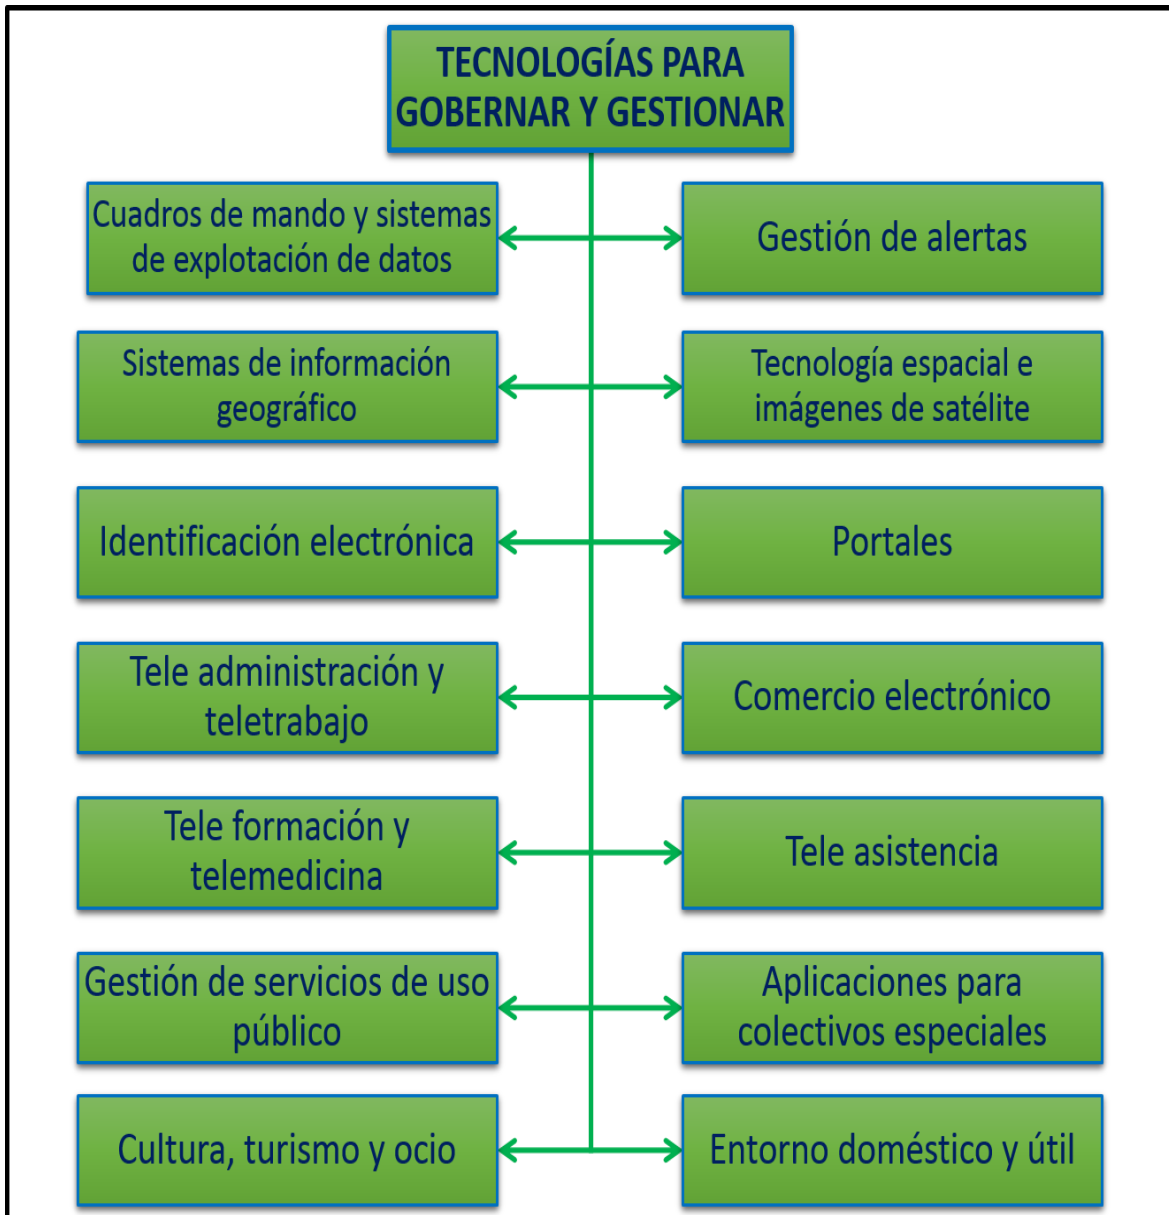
TECNOLOGÍAS PARA GOBERNAR Y GESTIONAR

Cuadros de mando y sistemas de explotación de datos

Gestión de alertas

Sistemas de información geográfico

Tecnología espacial e imágenes de satélite

Identificación electrónica

Portales

Tele administración y teletrabajo

Comercio electrónico

Tele formación y telemedicina

Tele asistencia

Gestión de servicios de uso público

Aplicaciones para colectivos especiales

Cultura, turismo y ocio

Entorno doméstico y útil